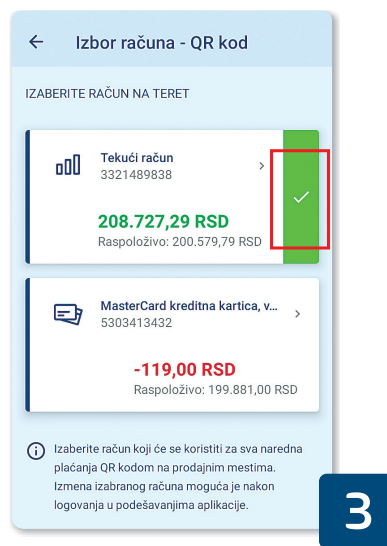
Izbor računa - QR kod

IZABERITE RAČUN NA TERET

Tekući račun
3321489838

208.727,29 RSD
Raspoloživo: 200.579,79 RSD

MasterCard kreditna kartica, v...
5303413432

-119,00 RSD
Raspoloživo: 199.881,00 RSD

Izaberite račun koji će se koristiti za sva naredna plaćanja QR kodom na prodajnim mestima. Izmena izabranog računa moguća je nakon logovanja u podešavanjima aplikacije.

3